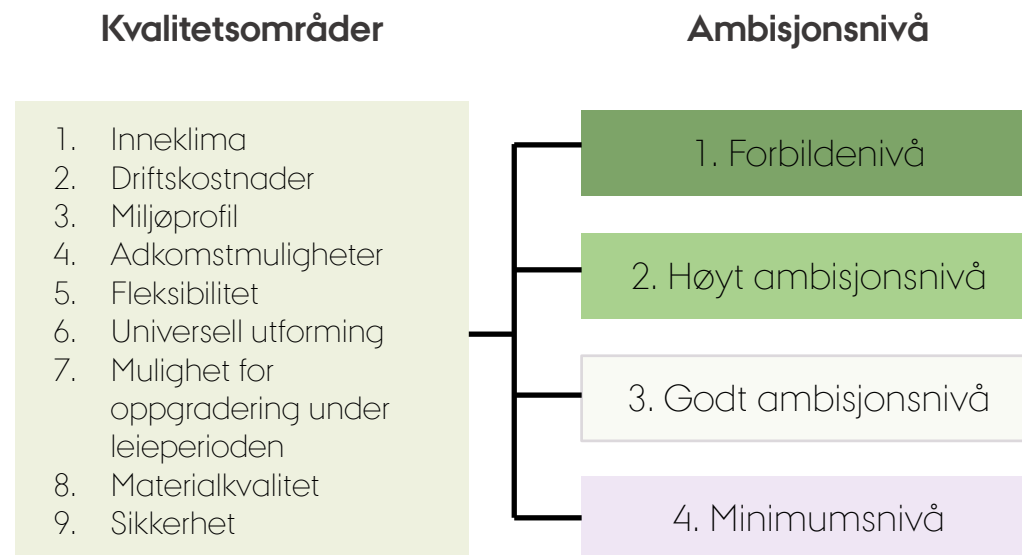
Kvalitetsområder

Ambisjonsnivå

1. Inneklima
2. Driftskostnader
3. Miljøprofil
4. Adkomstmuligheter
5. Fleksibilitet
6. Universell utforming
7. Mulighet for oppgradering under leieperioden
8. Materialkvalitet
9. Sikkerhet

1. Forbildenivå

2. Høyt ambisjonsnivå

3. Godt ambisjonsnivå

4. Minimumsnivå